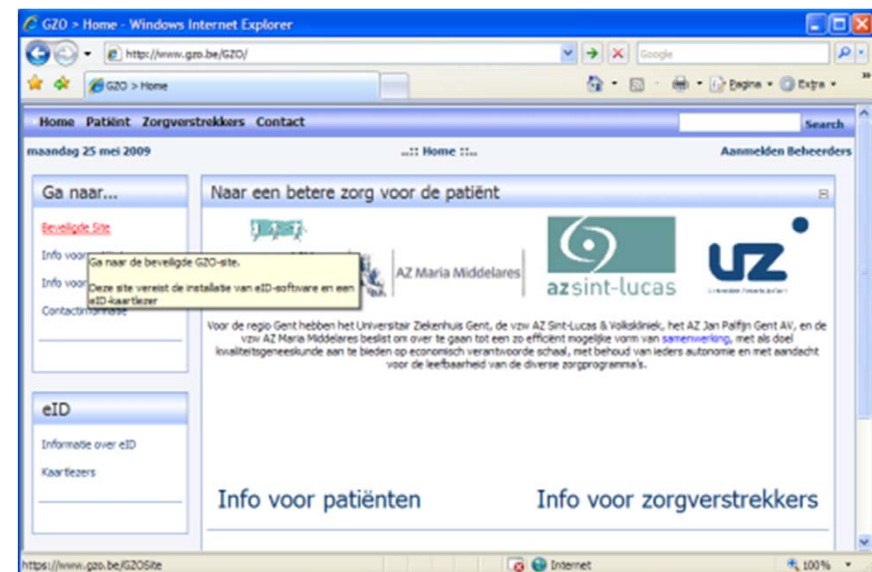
GZO > Home - Windows Internet Explorer

http://www.gzo.be/GZO/

Google

GZO > Home

Pagina • Extra •

Home Patiënt Zorgverstrekkers Contact

Search

maandag 25 mei 2009

..:: Home ::..

Aanmelden Beheerders

Ga naar...

Beveiligde Site

Info voor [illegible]

Info voor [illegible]

Contactin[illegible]

Ga naar de beveiligde GZO-site.

Deze site vereist de installatie van eID-software en een eID-kaartlezer

eID

Informatie over eID

Kaartlezers

Naar een betere zorg voor de patiënt

AZ Maria Middelares

azsint-lucas

UZ

Voor de regio Gent hebben het Universitair Ziekenhuis Gent, de vzw AZ Sint-Lucas & Volkskliniek, het AZ Jan Palfijn Gent AV, en de vzw AZ Maria Middelares beslist om over te gaan tot een zo efficiënt mogelijke vorm van samenwerking, met als doel kwaliteitsgeneeskunde aan te bieden op economisch verantwoorde schaal, met behoud van ieders autonomie en met aandacht voor de leefbaarheid van de diverse zorgprogramma's.

Info voor patiënten

Info voor zorgverstrekkers

https://www.gzo.be/GZOSite

Internet

100%